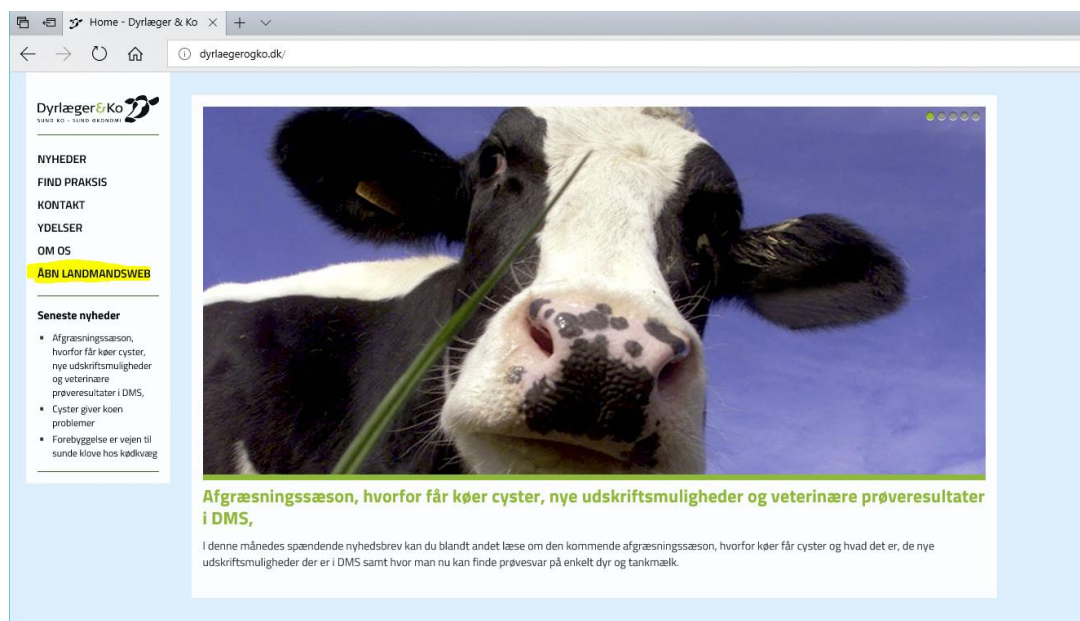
Home - Dyrlæger & Ko

dyrlaegerogko.dk/

Dyrlæger&Ko
SUND KO - SUND ØKONOMI

NYHEDER
FIND PRAKSIS
KONTAKT
YDELSER
OM OS
ÅBN LANDMANDSWEB

Seneste nyheder

- Afgræsningssæson, hvorfor får køer cyster, nye udskriftsmuligheder og veterinære prøveresultater i DMS,
- Cyster giver koen problemer
- Forebyggelse er vejen til sunde klove hos kødkvæg

Afgræsningssæson, hvorfor får køer cyster, nye udskriftsmuligheder og veterinære prøveresultater i DMS,

I denne månedes spændende nyhedsbrev kan du blandt andet læse om den kommende afgræsningssæson, hvorfor køer får cyster og hvad det er, de nye udskriftsmuligheder der er i DMS samt hvor man nu kan finde prøvesvar på enkelt dyr og tankmælk.